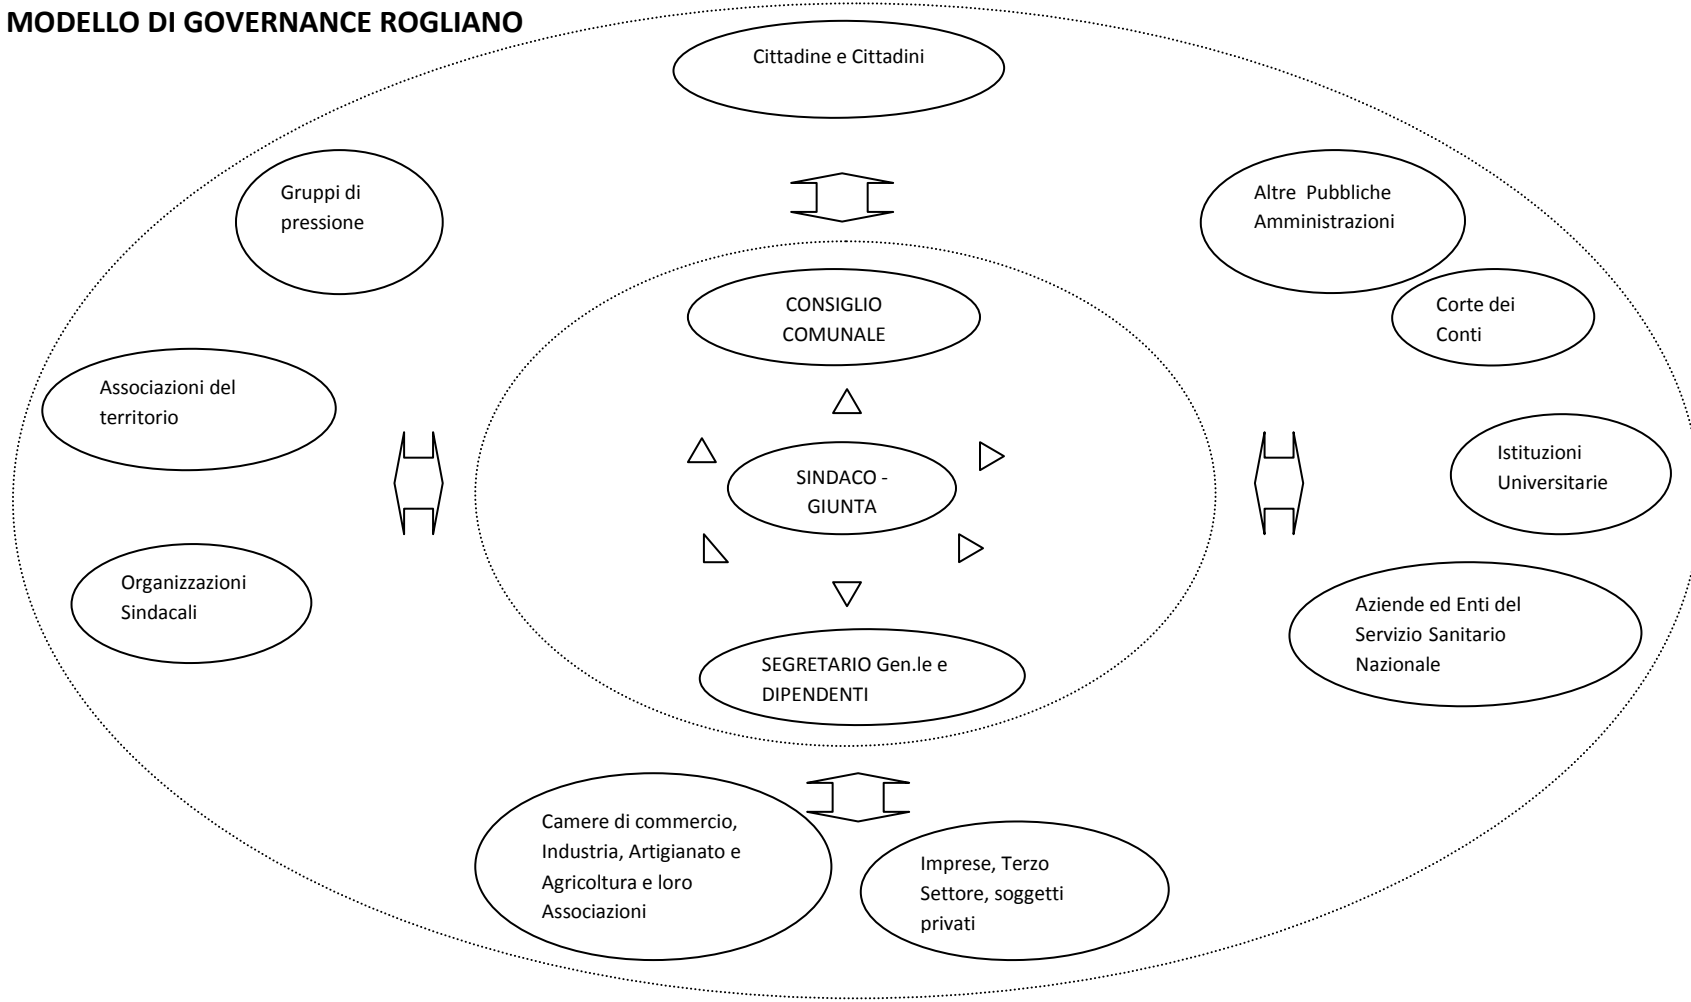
MODELLO DI GOVERNANCE ROGLIANO

Cittadine e Cittadini

Gruppi di pressione

Altre Pubbliche Amministrazioni

Corte dei Conti

CONSIGLIO COMUNALE

Associazioni del territorio

SINDACO - GIUNTA

Istituzioni Universitarie

Organizzazioni Sindacali

Aziende ed Enti del Servizio Sanitario Nazionale

SEGRETARIO Gen.le e DIPENDENTI

Camere di commercio, Industria, Artigianato e Agricoltura e loro Associazioni

Imprese, Terzo Settore, soggetti privati